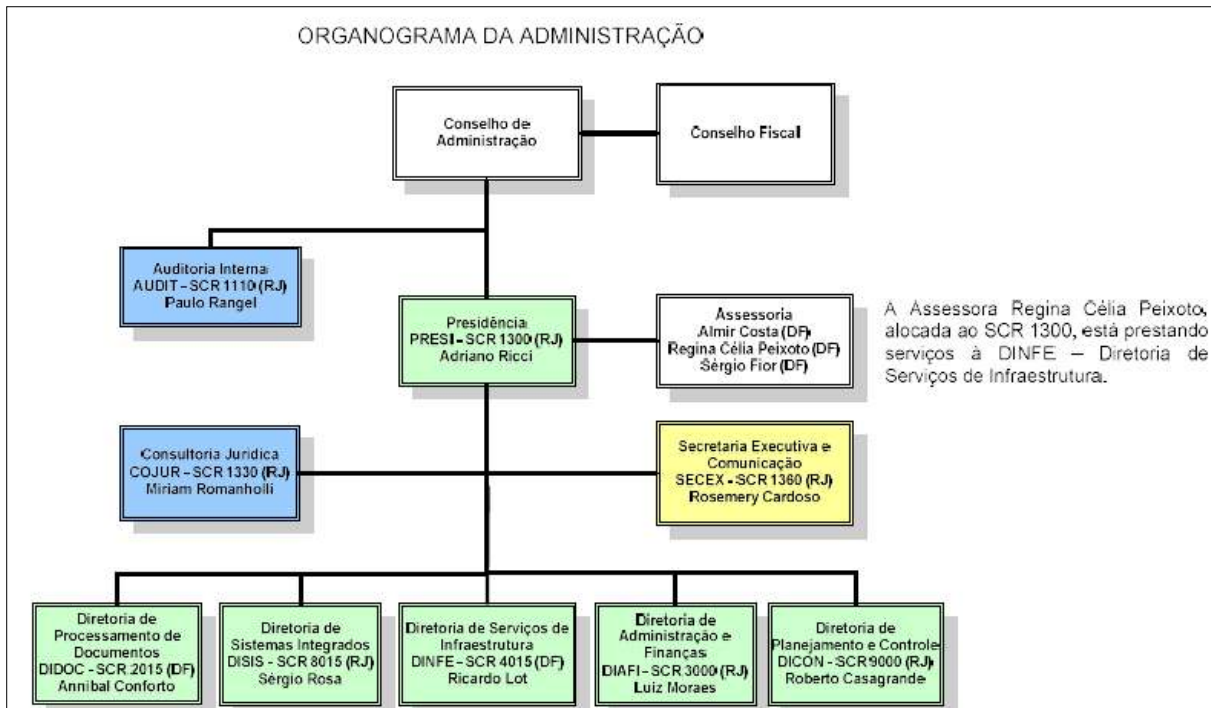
ORGANOGRAMA DA ADMINISTRAÇÃO

Conselho de Administração

Conselho Fiscal

Auditoria Interna
AUDIT - SCR 1110 (RJ)
Paulo Rangel

Presidência
PRESI - SCR 1300 (RJ)
Adriano Ricci

Assessoria
Almir Costa (DF)
Regina Célia Peixoto (DF)
Sérgio Fior (DF)

A Assessora Regina Célia Peixoto, alocada ao SCR 1300, está prestando serviços à DINFE – Diretoria de Serviços de Infraestrutura.

Consultoria Juridica
COJUR - SCR 1330 (RJ)
Miriam Romanholli

Secretaria Executiva e Comunicação
SECEX - SCR 1360 (RJ)
Rosemery Cardoso

Diretoria de Processamento de Documentos
DIDOC - SCR 2015 (DF)
Annibal Conforto

Diretoria de Sistemas Integrados
DISIS - SCR 8015 (RJ)
Sérgio Rosa

Diretoria de Serviços de Infraestrutura
DINFE - SCR 4015 (DF)
Ricardo Lot

Diretoria de Administração e Finanças
DIAFI - SCR 3000 (RJ)
Luiz Moraes

Diretoria de Planejamento e Controle
DICON - SCR 9000 (RJ)
Roberto Casagrande